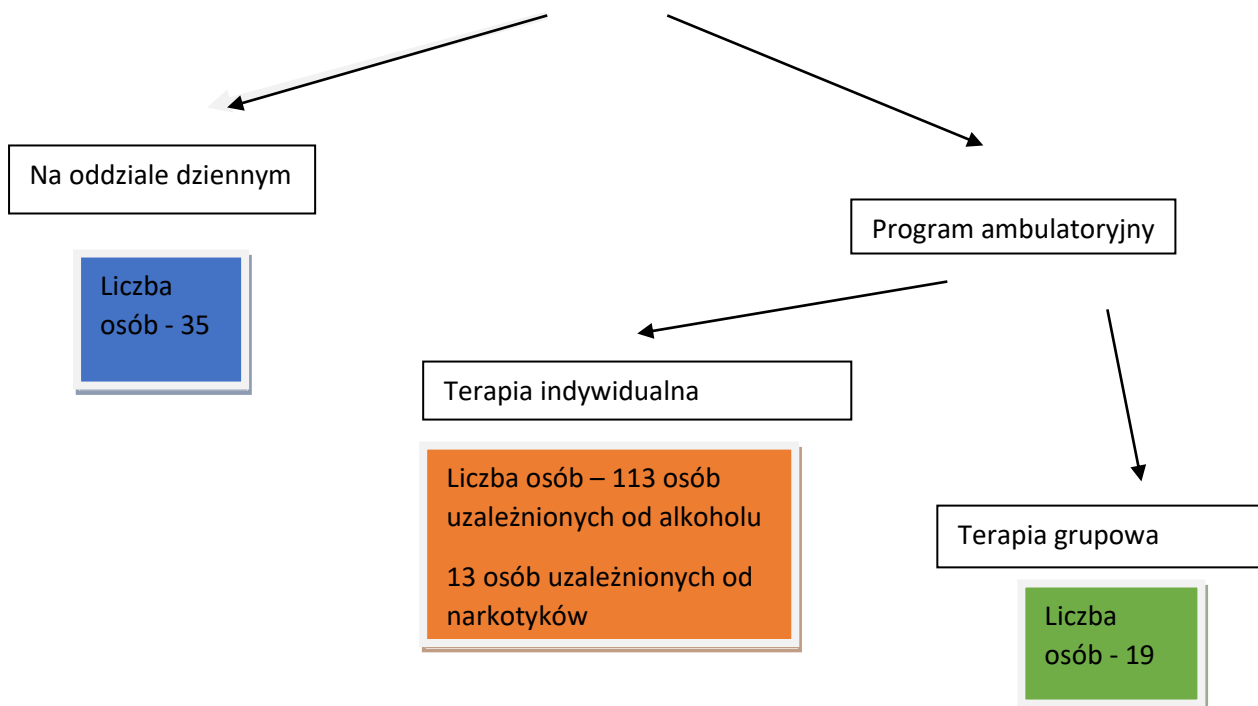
Na oddziale dziennym

Liczba osób - 35

Program ambulatoryjny

Terapia indywidualna

Liczba osób – 113 osób uzależnionych od alkoholu

13 osób uzależnionych od narkotyków

Terapia grupowa

Liczba osób - 19